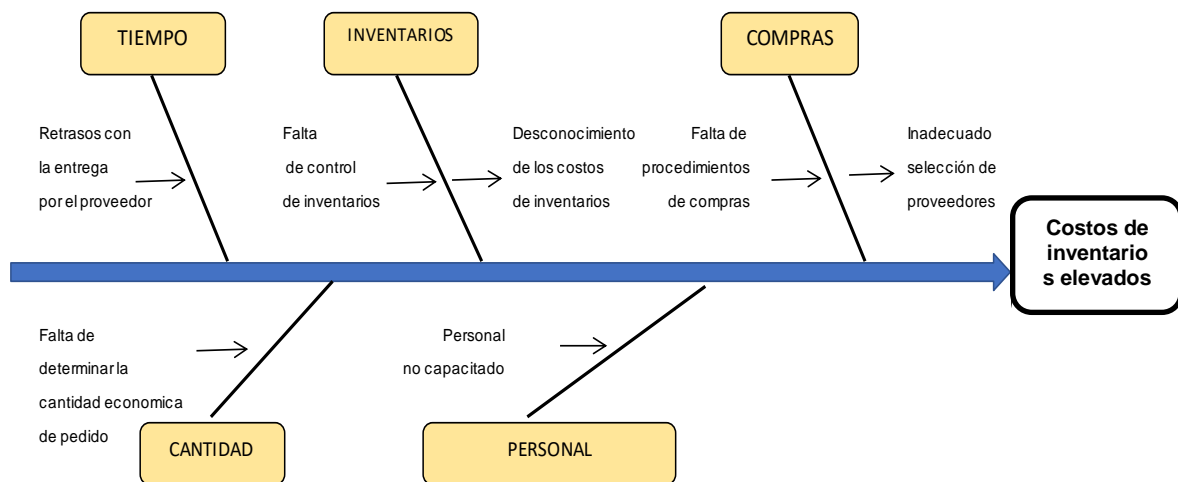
TIEMPO

INVENTARIOS

COMPRAS

Retrasos con la entrega por el proveedor

Falta de control de inventarios

Desconocimiento de los costos de inventarios

Falta de procedimientos de compras

Inadecuado selección de proveedores

Costos de inventario s elevados

Falta de determinar la cantidad economica de pedido

Personal no capacitado

CANTIDAD

PERSONAL